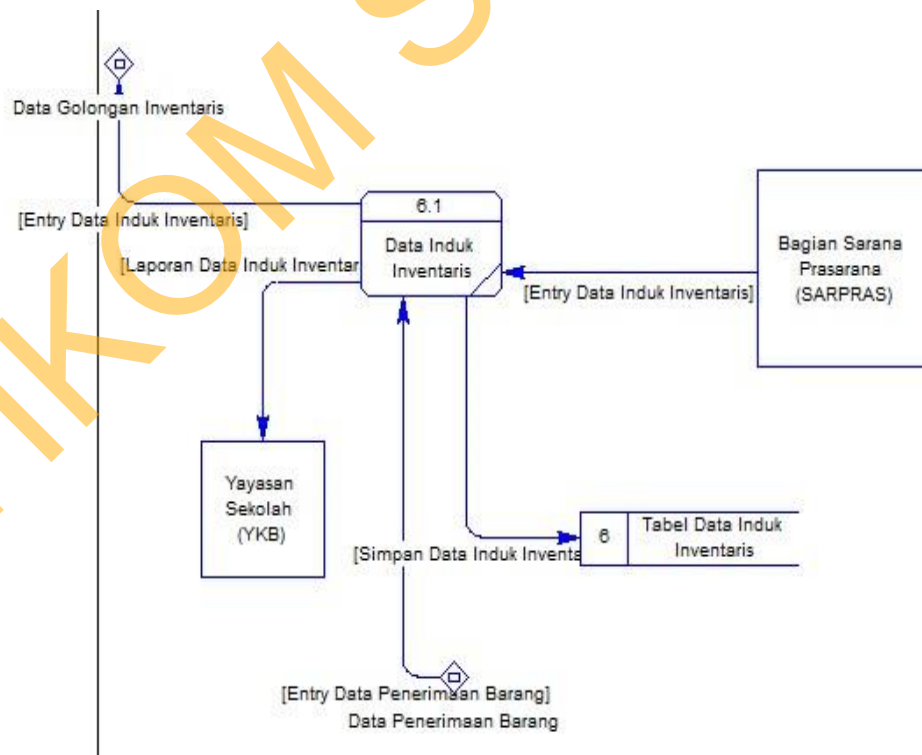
Data Golongan Inventaris

[Entry Data Induk Inventaris]

6.1

Data Induk Inventaris

[Laporan Data Induk Inventar

Bagian Sarana Prasarana (SARPRAS)

[Entry Data Induk Inventaris]

Yayasan Sekolah (YKB)

6

Tabel Data Induk Inventaris

[Simpan Data Induk Inventa

[Entry Data Penerimaan Barang]

Data Penerimaan Barang